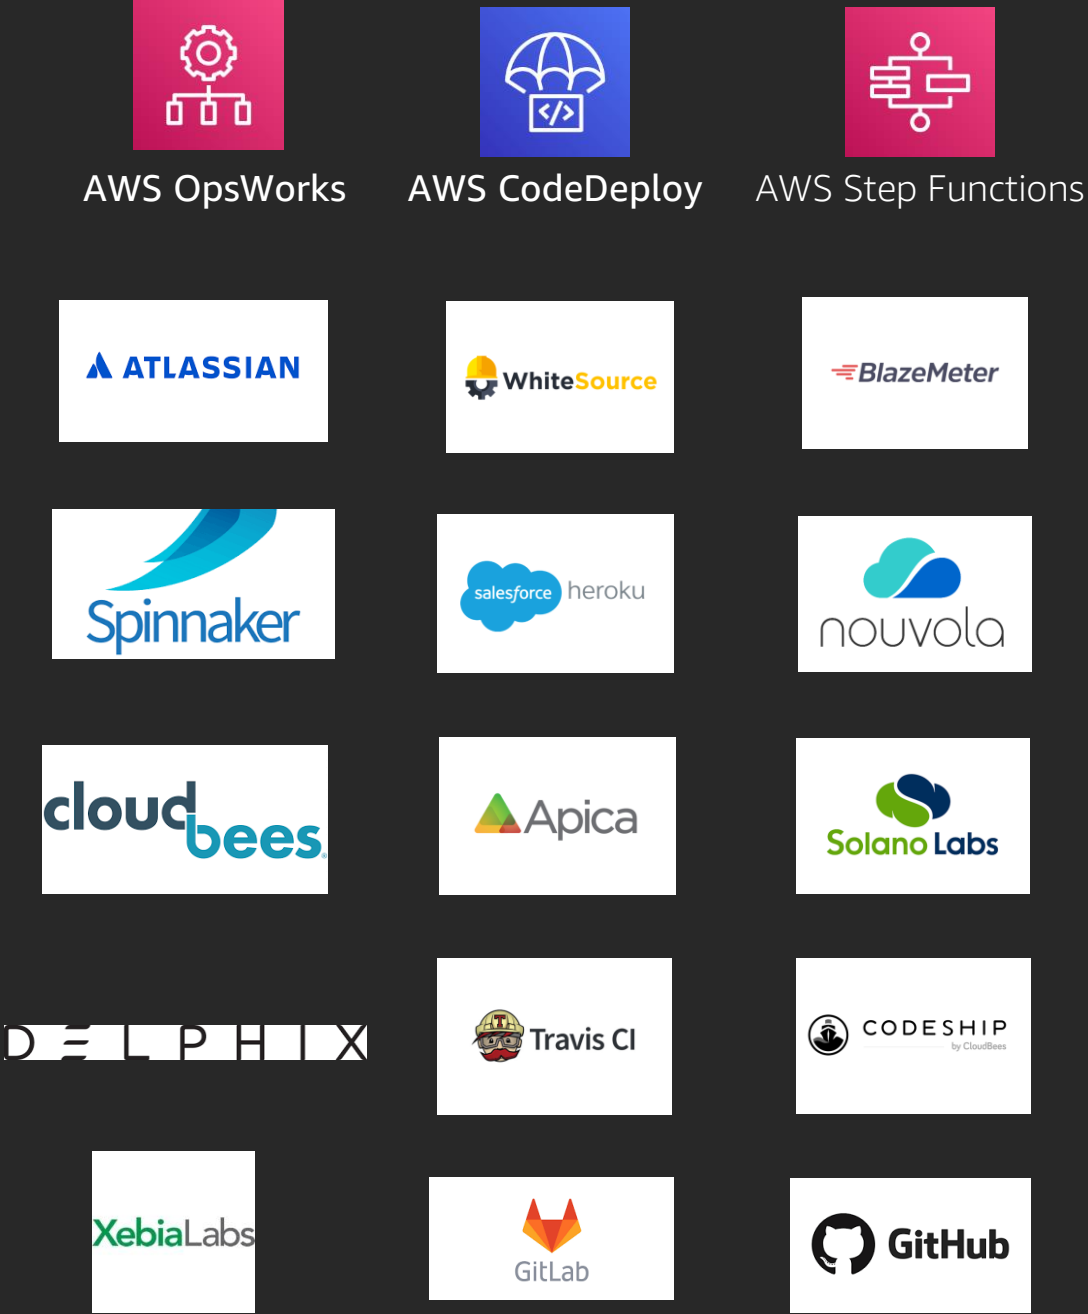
AWS OpsWorks

AWS CodeDeploy

AWS Step Functions

ATLASSIAN

WhiteSource

BlazeMeter

Spinnaker

salesforce heroku

nouvola

cloudbees

Apica

Solano Labs

DELPHIX

Travis CI

CODESHIP
by CloudBees

XebiaLabs

GitLab

GitHub